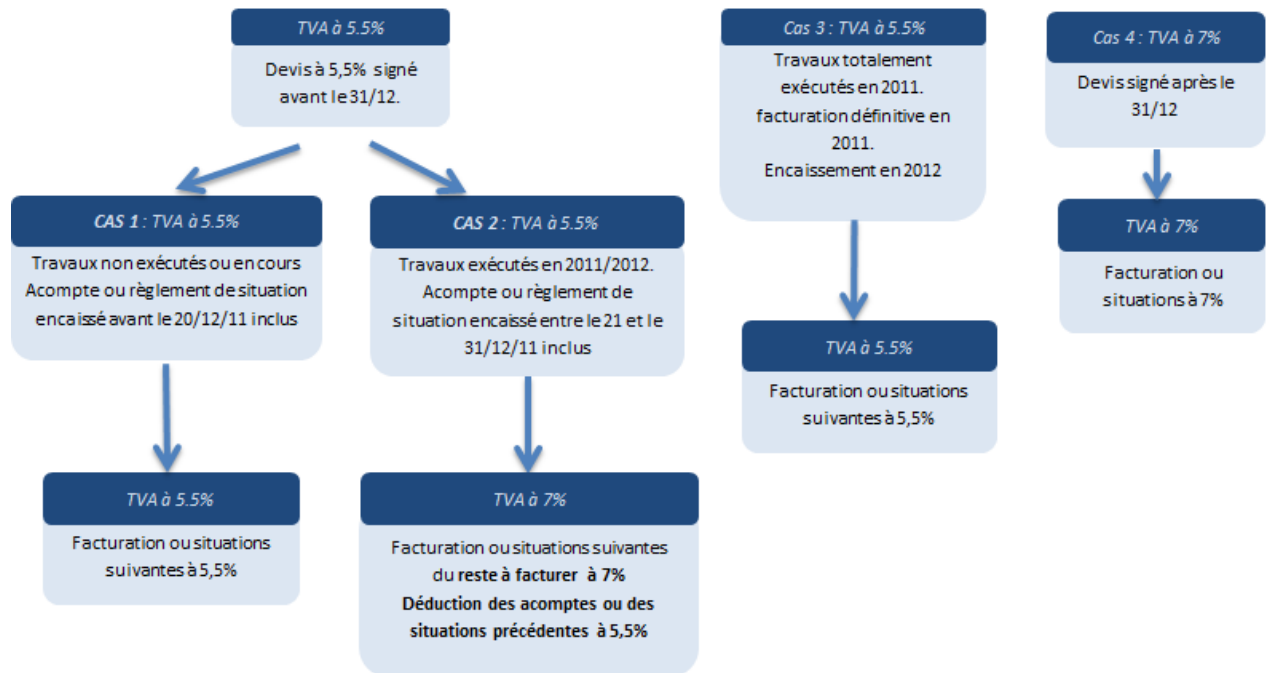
TVA à 5.5%

Devis à 5,5% signé avant le 31/12.

CAS 1 : TVA à 5.5%

Travaux non exécutés ou en cours Acompte ou règlement de situation encaissé avant le 20/12/11 inclus

TVA à 5.5%

Facturation ou situations suivantes à 5,5%

CAS 2 : TVA à 5.5%

Travaux exécutés en 2011/2012. Acompte ou règlement de situation encaissé entre le 21 et le 31/12/11 inclus

TVA à 7%

Facturation ou situations suivantes du reste à facturer à 7%
Déduction des acomptes ou des situations précédentes à 5,5%

Cas 3 : TVA à 5.5%

Travaux totalement exécutés en 2011.
facturation définitive en 2011.
Encaissement en 2012

TVA à 5.5%

Facturation ou situations suivantes à 5,5%

Cas 4 : TVA à 7%

Devis signé après le 31/12

TVA à 7%

Facturation ou situations à 7%